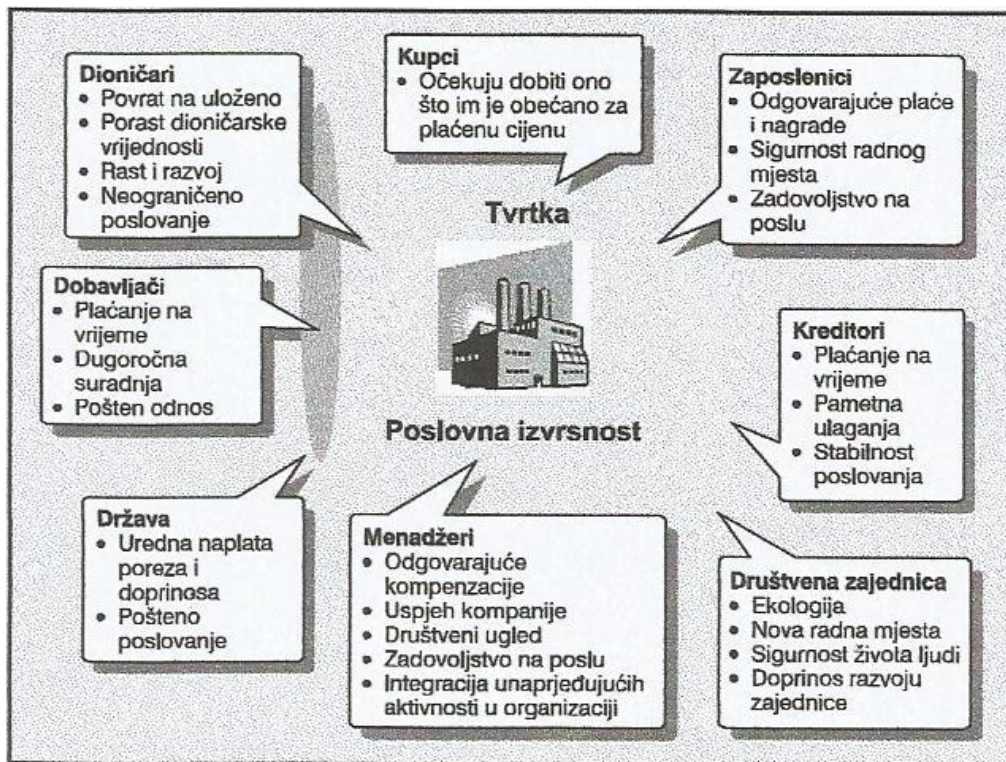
Dioničari
- Povrat na uloženo
- Porast dioničarske vrijednosti
- Rast i razvoj
- Neograničeno poslovanje

Kupci
- Očekuju dobiti ono što im je obećano za plaćenu cijenu

Zaposlenici
- Odgovarajuće plaće i nagrade
- Sigurnost radnog mjesta
- Zadovoljstvo na poslu

Tvrtka

Dobavljači
- Plaćanje na vrijeme
- Dugoročna suradnja
- Pošten odnos

Kreditori
- Plaćanje na vrijeme
- Pametna ulaganja
- Stabilnost poslovanja

Poslovna izvrsnost

Država
- Uredna naplata poreza i doprinosa
- Pošteno poslovanje

Menadžeri
- Odgovarajuće kompenzacije
- Uspjeh kompanije
- Društveni ugled
- Zadovoljstvo na poslu
- Integracija unaprjeđujućih aktivnosti u organizaciji

Društvena zajednica
- Ekologija
- Nova radna mjesta
- Sigurnost života ljudi
- Doprinos razvoju zajednice